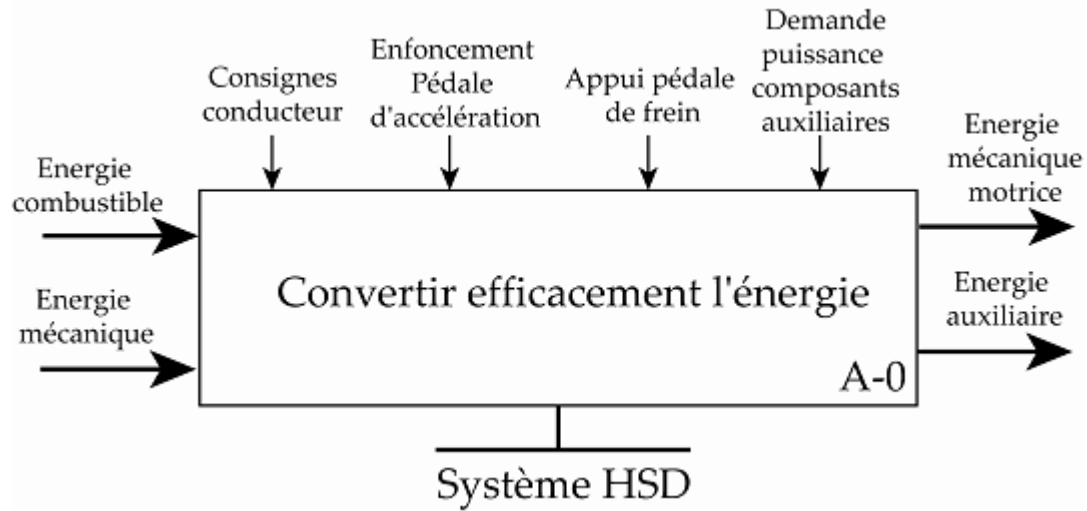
Consignes conducteur

Enfoncement Pédale d'accélération

Appui pédale de frein

Demande puissance composants auxiliaires

Energie combustible

Energie mécanique

Convertir efficacement l'énergie

A-0

Energie mécanique motrice

Energie auxiliaire

Système HSD